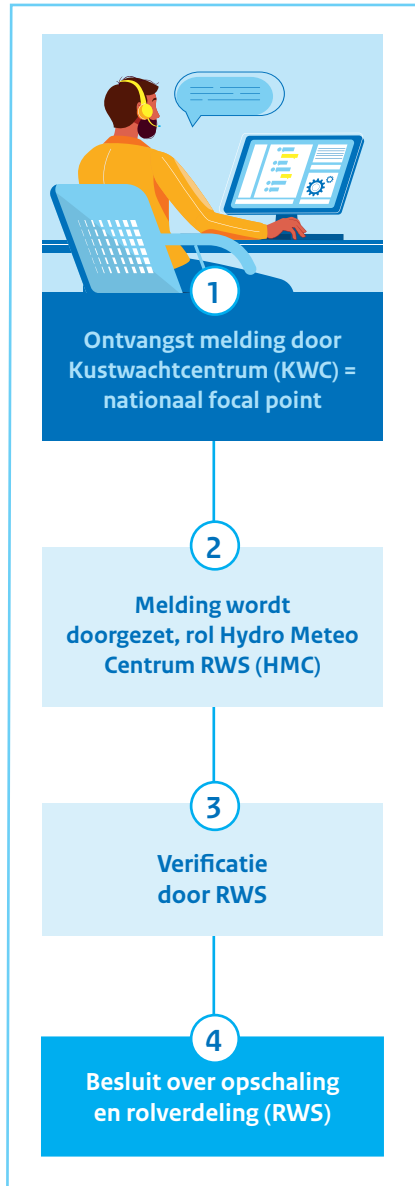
1

Ontvangst melding door Kustwachtcentrum (KWC) = nationaal focal point

2

Melding wordt doorgezet, rol Hydro Meteo Centrum RWS (HMC)

3

Verificatie door RWS

4

Besluit over opschaling en rolverdeling (RWS)